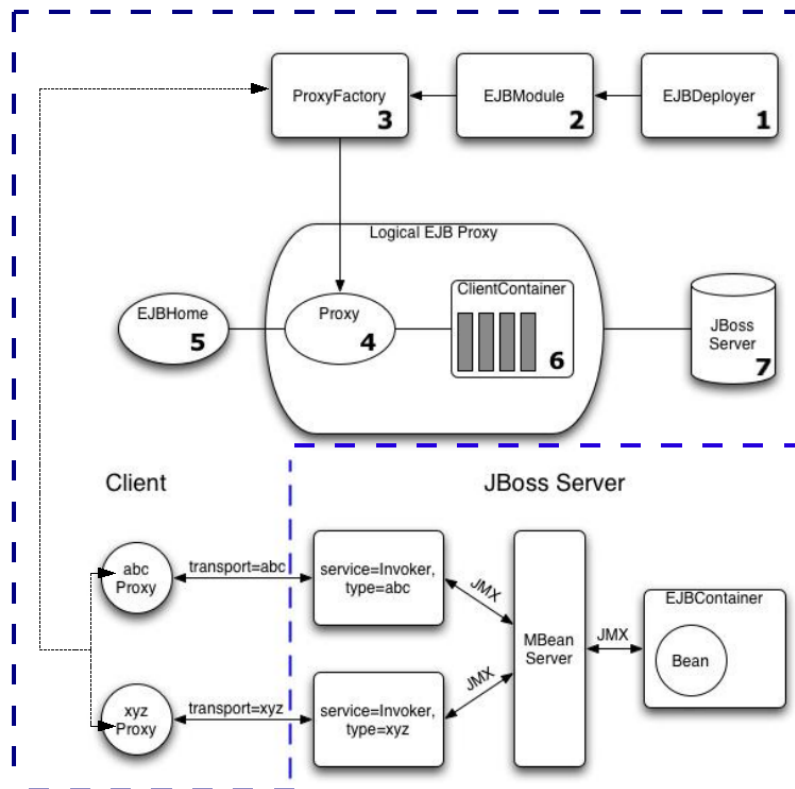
ProxyFactory 3

EJBModule 2

EJBDeployer 1

Logical EJB Proxy

EJBHome 5

Proxy 4

ClientContainer 6

JBoss Server 7

Client

JBoss Server

abc Proxy

transport=abc

service=Invoker, type=abc

JMX

MBean Server

JMX

EJBContainer

Bean

JMX

xyz Proxy

transport=xyz

service=Invoker, type=xyz